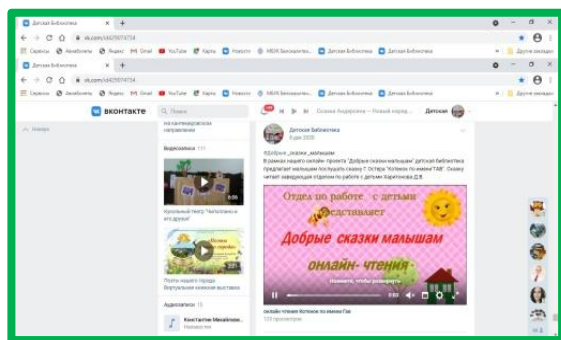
Детская Библиотека
vk.com/id429074734
Сервисы Авиабилеты Яндекс Gmail YouTube Карты Новости МБУК Белокалитвин... Детская Библиотека
Другие закладки
Детская Библиотека
vk.com/id429074734
Сервисы Авиабилеты Яндекс Gmail YouTube Карты Новости МБУК Белокалитвин... Детская Библиотека
Другие закладки
ВКОНТАКТЕ
Сказка Андерсена — Новый наряд...
Детская
Новости
Видеозаписи 111
Кукольный театр "Чиполлино и его друзья"
Поэты нашего города. Виртуальная книжная выставка
Аудиозаписи 15
Константин Михайлов...
Неизвестен
Детская Библиотека
#добрые_сказки_малышам
В рамках нашего онлайн-проекта "Добрые сказки малышам" детская библиотека предлагает малышам послушать сказку Г. Остера "Котенок по имени ГАВ". Сказку читает заведующая отделом по работе с детьми Харитонова Д.В.
Отдел по работе с детьми представляет
Добрые сказки малышам
онлайн-чтения
Нажмите, чтобы развернуть
онлайн-чтение Котенок по имени Гав
115 просмотров